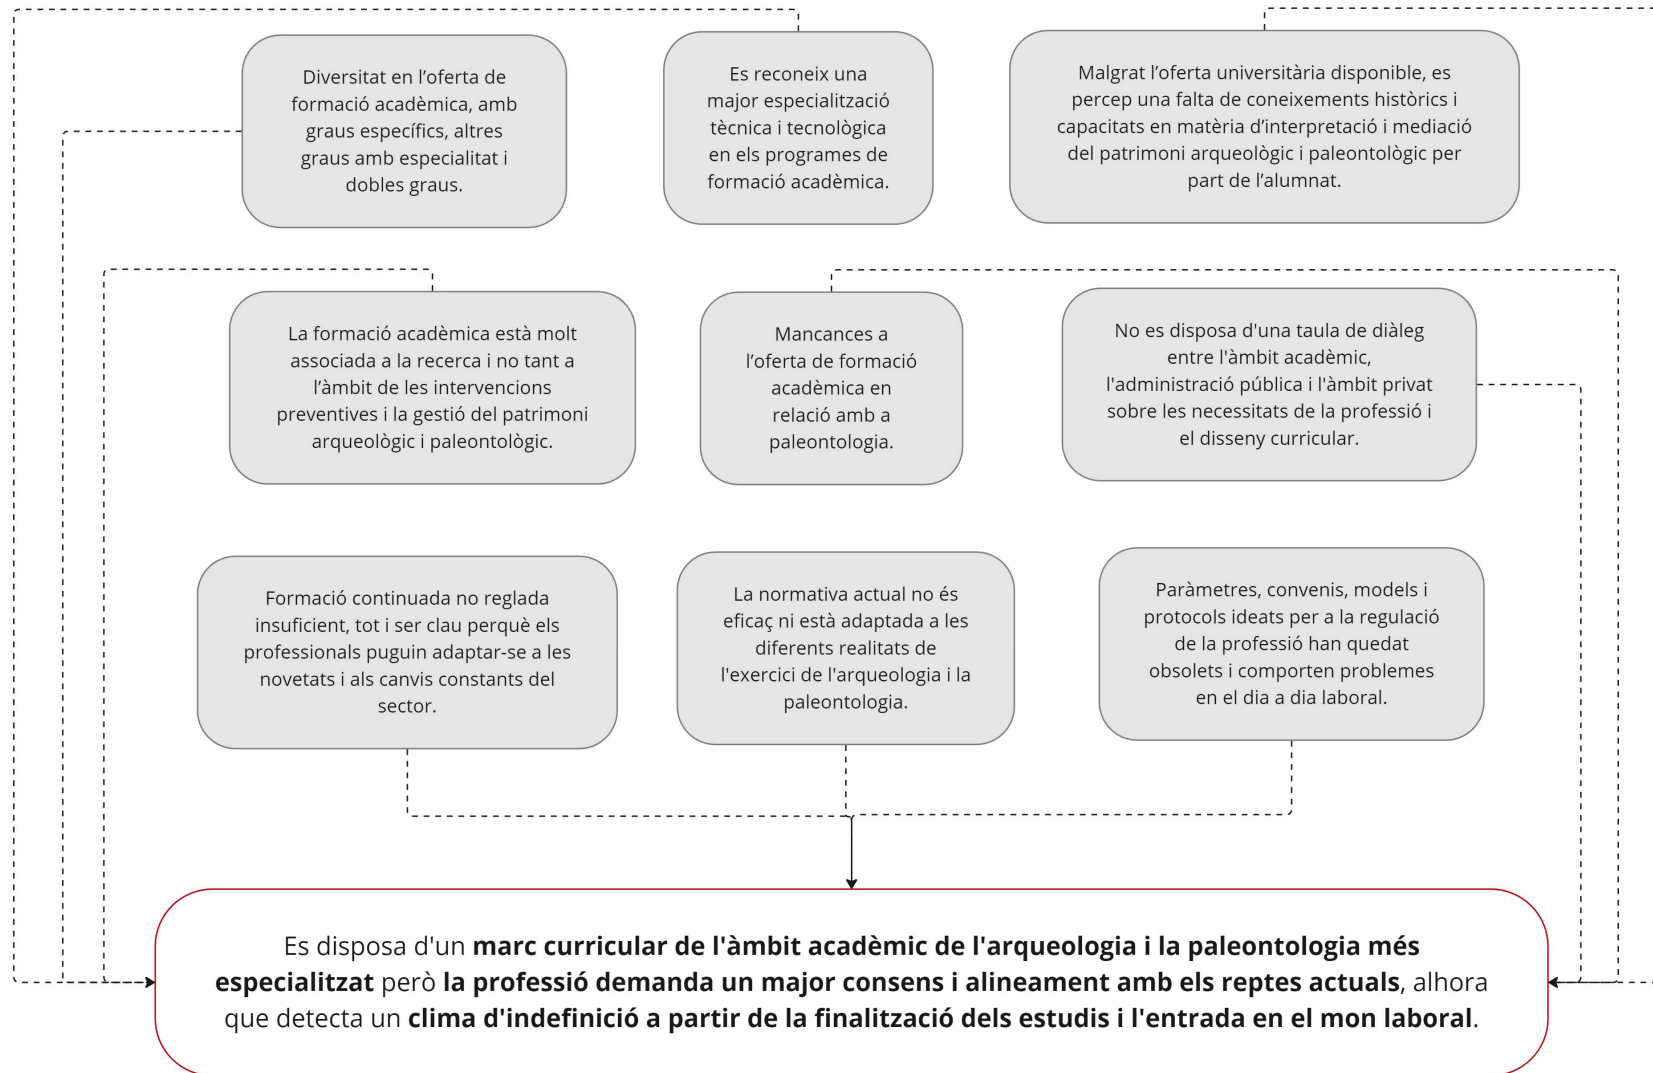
Diversitat en l’oferta de formació acadèmica, amb graus específics, altres graus amb especialitat i dobles graus.

Es reconeix una major especialització tècnica i tecnològica en els programes de formació acadèmica.

Malgrat l’oferta universitària disponible, es percep una falta de coneixements històrics i capacitats en matèria d’interpretació i mediació del patrimoni arqueològic i paleontològic per part de l’alumnat.

La formació acadèmica està molt associada a la recerca i no tant a l’àmbit de les intervencions preventives i la gestió del patrimoni arqueològic i paleontològic.

Mancances a l’oferta de formació acadèmica en relació amb a paleontologia.

No es disposa d'una taula de diàleg entre l'àmbit acadèmic, l'administració pública i l'àmbit privat sobre les necessitats de la professió i el disseny curricular.

Formació continuada no reglada insuficient, tot i ser clau perquè els professionals puguin adaptar-se a les novetats i als canvis constants del sector.

La normativa actual no és eficaç ni està adaptada a les diferents realitats de l'exercici de l'arqueologia i la paleontologia.

Paràmetres, convenis, models i protocols ideats per a la regulació de la professió han quedat obsolets i comporten problemes en el dia a dia laboral.

Es disposa d'un **marc curricular de l'àmbit acadèmic de l'arqueologia i la paleontologia més especialitzat** però **la professió demanda un major consens i alineament amb els reptes actuals**, alhora que detecta un **clima d'indefinició a partir de la finalització dels estudis i l'entrada en el mon laboral**.